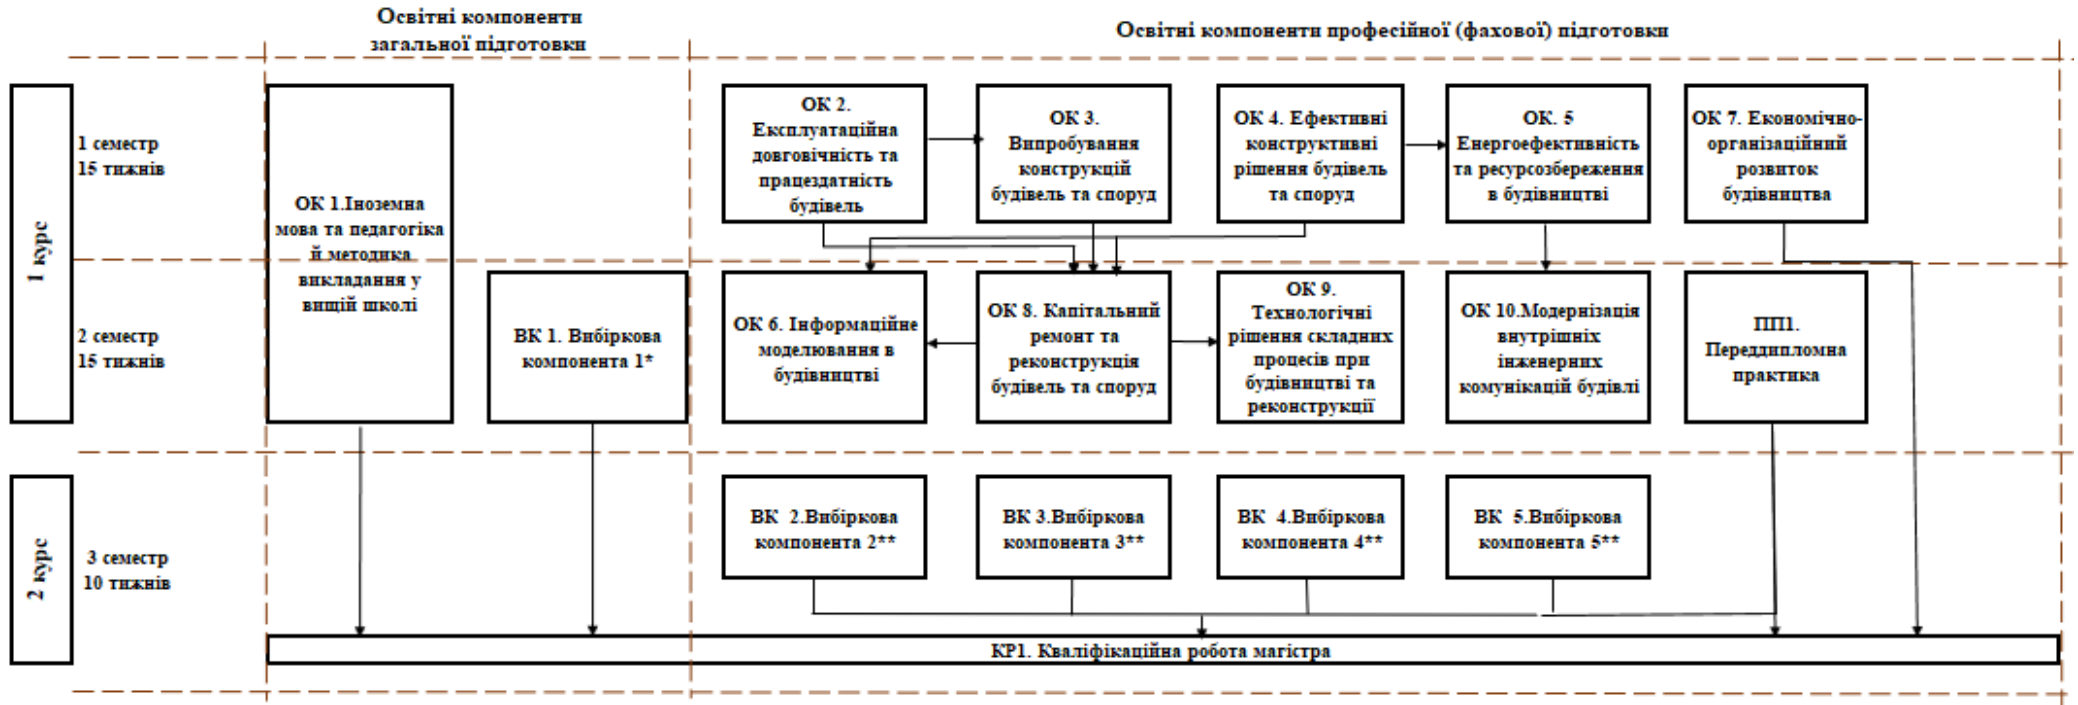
Освітні компоненти загальної підготовки

Освітні компоненти професійної (фахової) підготовки

1 курс

1 семестр 15 тижнів

2 семестр 15 тижнів

ОК 1.Іноземна мова та педагогіка й методика викладання у вищій школі

ВК 1. Вибіркова компонента 1*

ОК 2. Експлуатаційна довговічність та працездатність будівель

ОК 3. Випробування конструкцій будівель та споруд

ОК 4. Ефективні конструктивні рішення будівель та споруд

ОК. 5 Енергоефективність та ресурсозбереження в будівництві

ОК 7. Економічно-організаційний розвиток будівництва

ОК 6. Інформаційне моделювання в будівництві

ОК 8. Капітальний ремонт та реконструкція будівель та споруд

ОК 9. Технологічні рішення складних процесів при будівництві та реконструкції

ОК 10.Модернізація внутрішніх інженерних комунікацій будівлі

ПП1. Переддипломна практика

2 курс

3 семестр 10 тижнів

ВК 2.Вибіркова компонента 2**

ВК 3.Вибіркова компонента 3**

ВК 4.Вибіркова компонента 4**

ВК 5.Вибіркова компонента 5**

КР1. Кваліфікаційна робота магістра